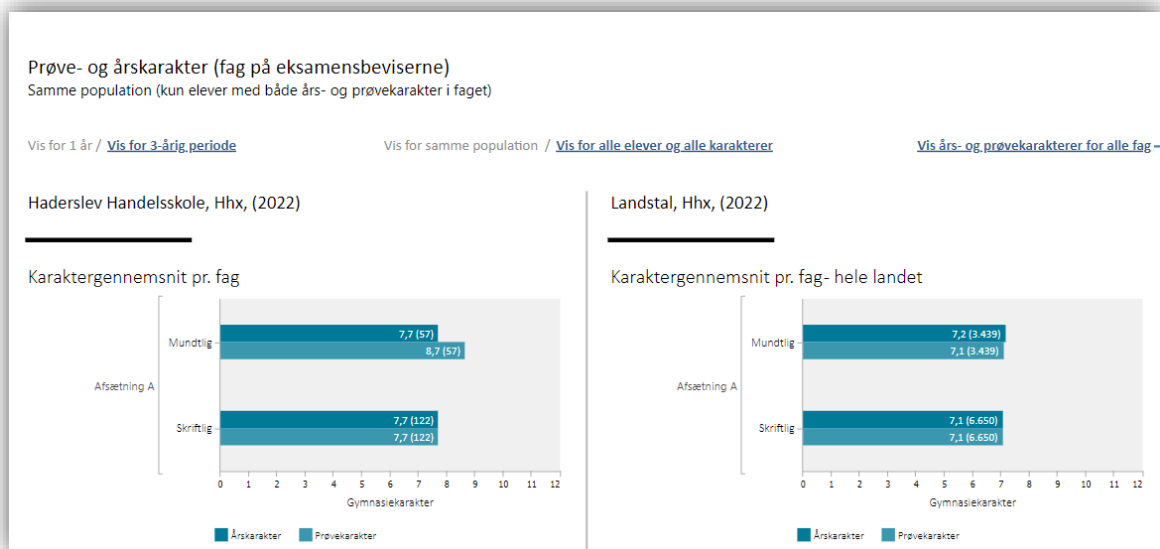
Prøve- og årskarakter (fag på eksamensbeviserne)
Samme population (kun elever med både års- og prøvekarakter i faget)

Vis for 1 år / Vis for 3-årig periode

Vis for samme population / Vis for alle elever og alle karakterer

Vis års- og prøvekarakterer for alle fag

Haderslev Handelsskole, Hhx, (2022)

Karaktergennemsnit pr. fag

Afsætning A
Mundtlig
7,7 (57)
8,7 (57)
Skriftlig
7,7 (122)
7,7 (122)
0 1 2 3 4 5 6 7 8 9 10 11 12
Gymnasiekarakter
Årskarakter Prøvekarakter

Landstal, Hhx, (2022)

Karaktergennemsnit pr. fag- hele landet

Afsætning A
Mundtlig
7,2 (3.439)
7,1 (3.439)
Skriftlig
7,1 (6.650)
7,1 (6.650)
0 1 2 3 4 5 6 7 8 9 10 11 12
Gymnasiekarakter
Årskarakter Prøvekarakter